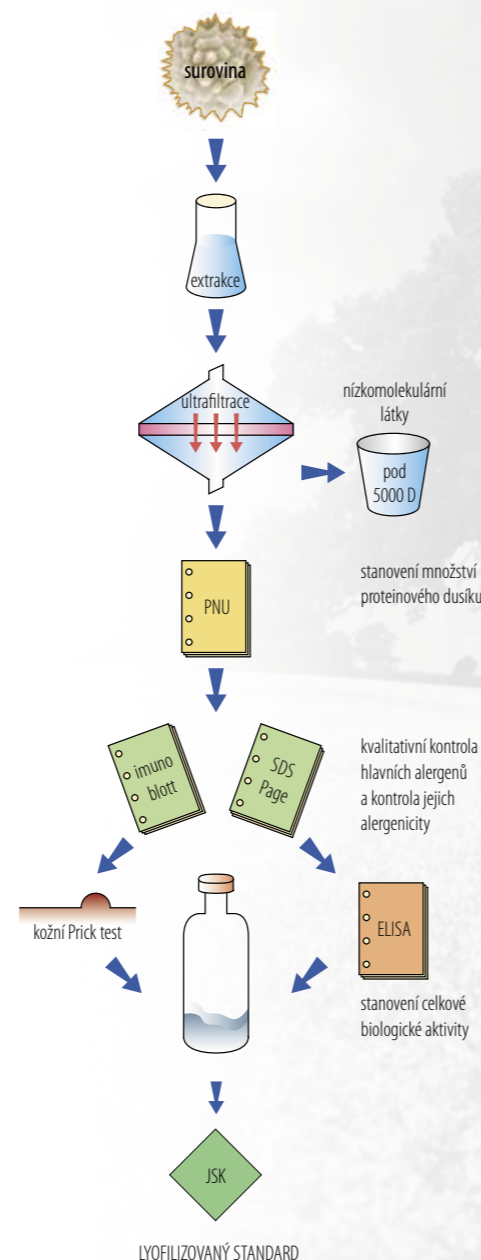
surovina

extrakce

ultrafiltrace

nízkomolekulární látky

pod 5000 D

PNU

stanovení množství proteinového dusíku

imuno blott

SDS Page

kvalitativní kontrola hlavních alergenů a kontrola jejich alergenicity

kožní Prick test

ELISA

stanovení celkové biologické aktivity

JSK

LYOFILIZOVANÝ STANDARD